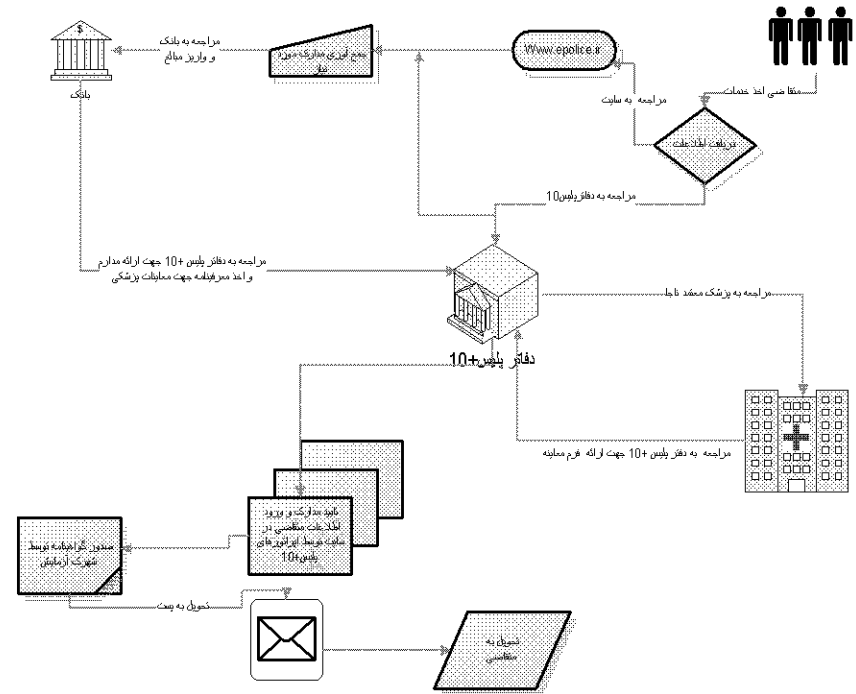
متقاضی اخذ خدمات

Www.epolice.ir

مراجعه به سایت

دریافت اطلاعات

جمع آوری مدارک مورد نیاز

مراجعه به بانک و واریز مبالغ

بانک

مراجعه به دفاتر پلیس10

مراجعه به دفاتر پلیس +10 جهت ارائه مدارک و اخذ معرفینامه جهت معاینات پزشکی

دفاتر پلیس+10

مراجعه به پزشک معتمد ناجا

مراجعه به دفتر پلیس +10 جهت ارائه فرم معاینه

تایید مدارک و ورود اطلاعات متقاضی در سایت توسط اپراتورهای پلیس+10

صدور گواهینامه توسط شرکت آزمایش

تحویل به پست

تحویل به متقاضی